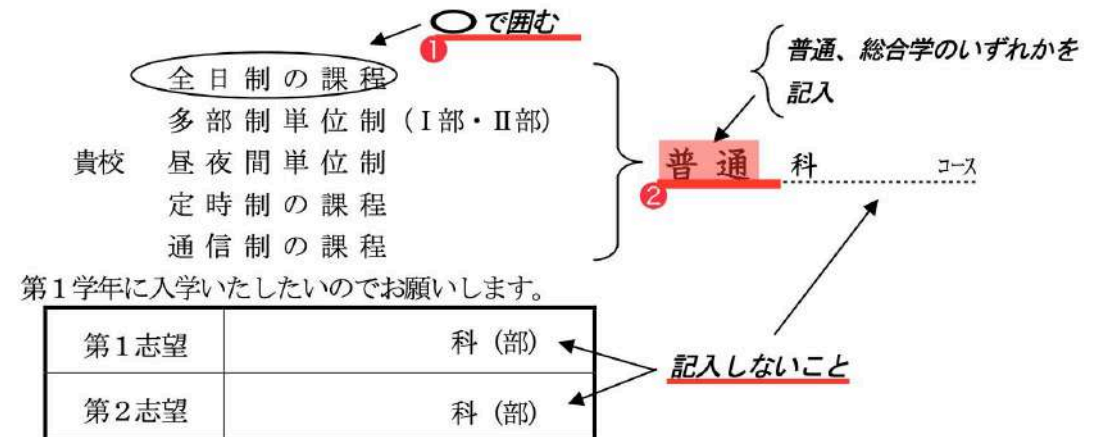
○で囲む
1

全日制の課程
多部制単位制（Ⅰ部・Ⅱ部）
貴校　昼夜間単位制
定時制の課程
通信制の課程

普通、総合学のいずれかを記入

普通　科　コース
2

第１学年に入学いたしたいのでお願いします。

| 第１志望 | 科（部） |
|---|---|
| 第２志望 | 科（部） |

記入しないこと